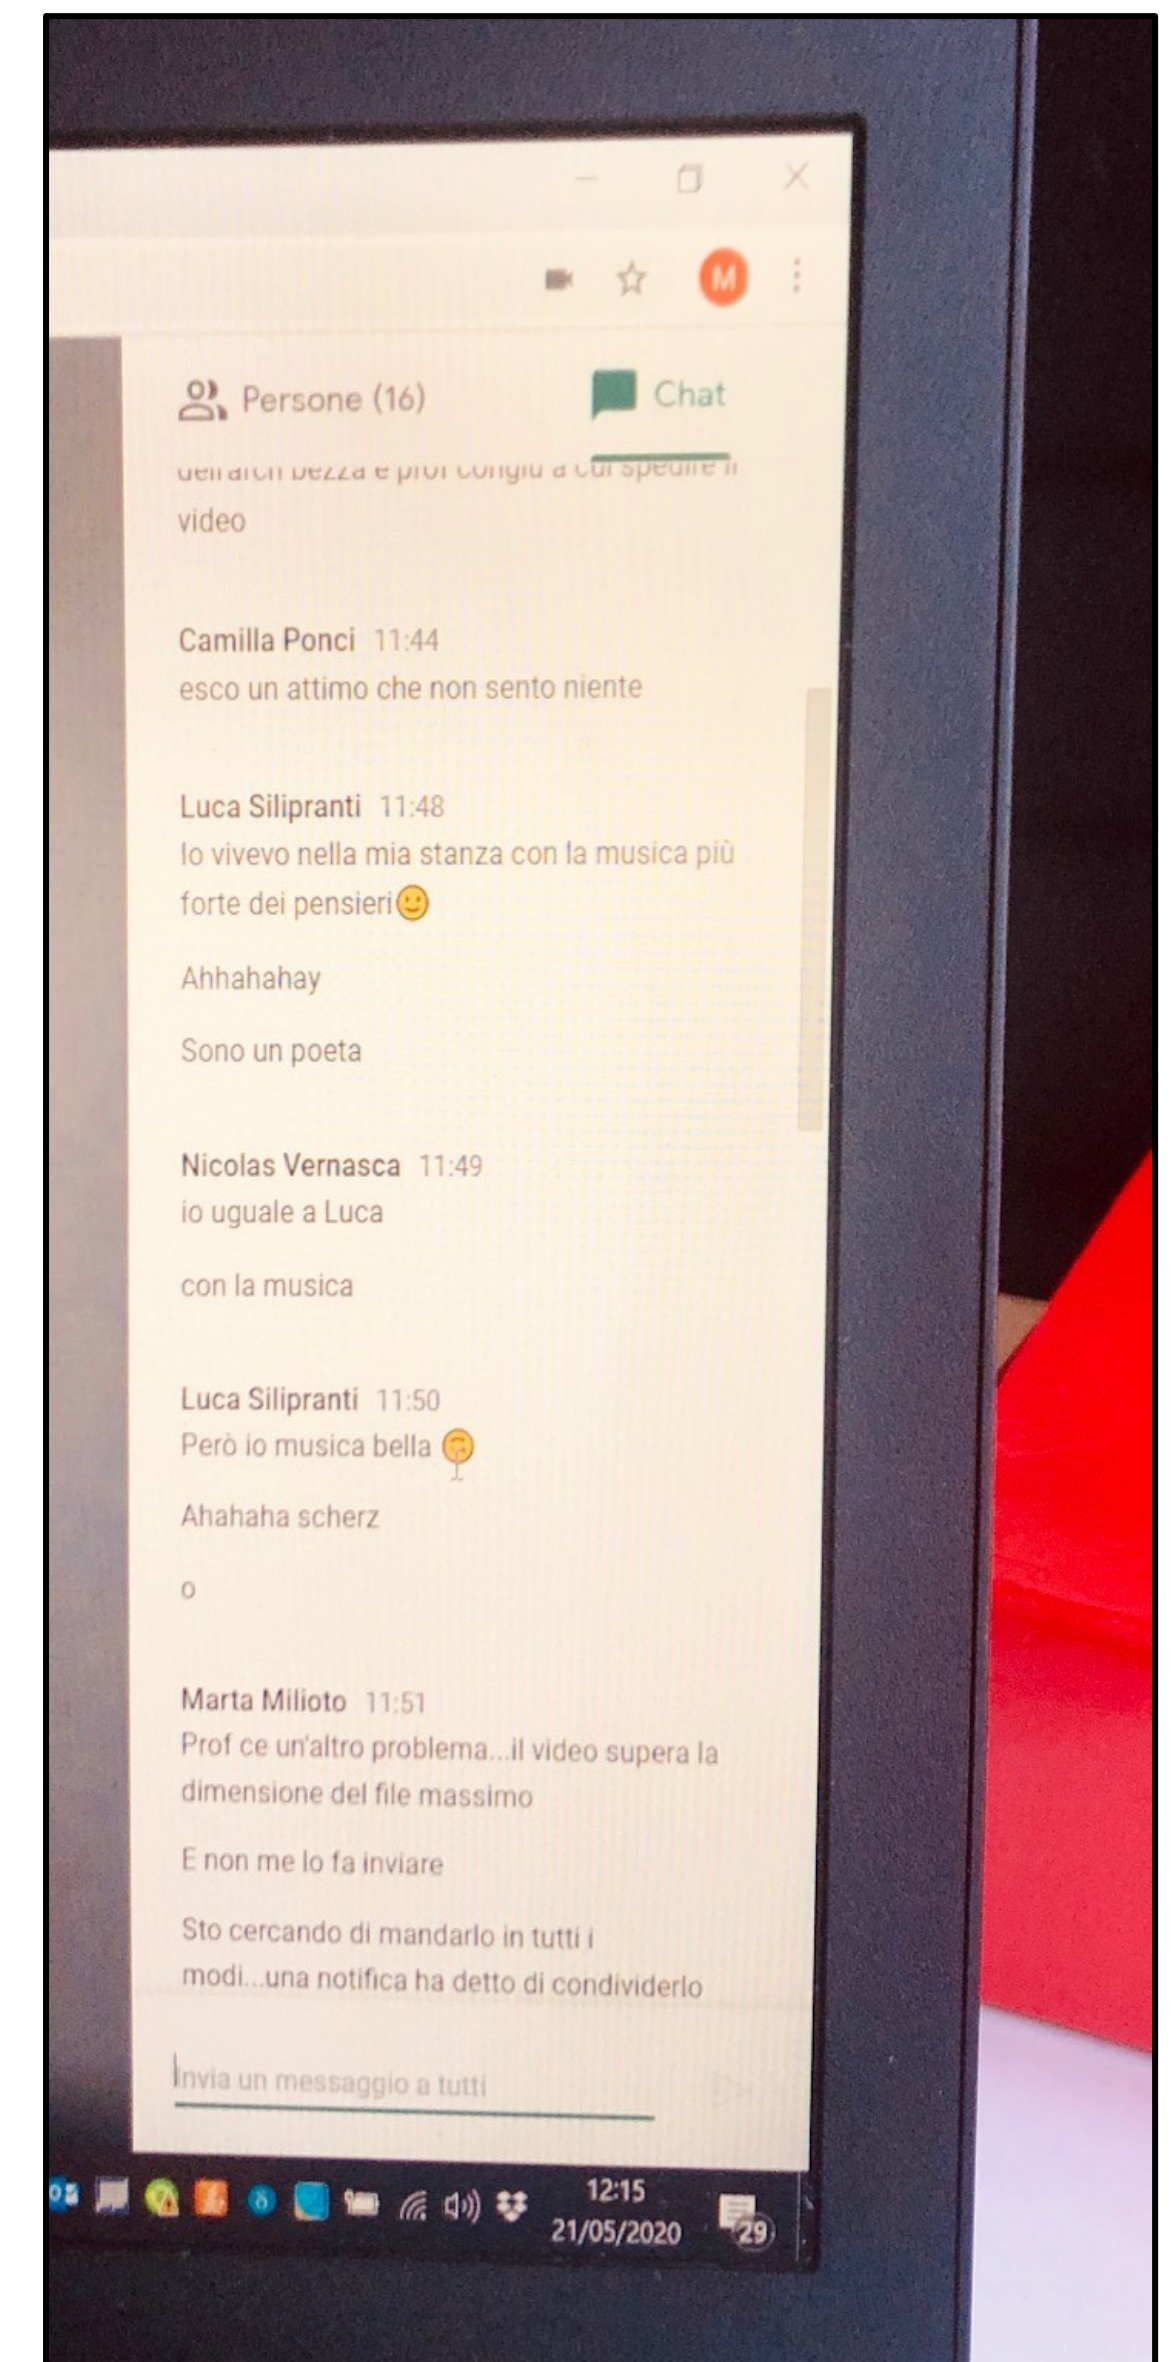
M

Persone (16)

Chat

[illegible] video

Camilla Ponci 11:44
esco un attimo che non sento niente

Luca Silipranti 11:48
Io vivevo nella mia stanza con la musica più forte dei pensieri🙂

Ahhahahay

Sono un poeta

Nicolas Vernasca 11:49
io uguale a Luca

con la musica

Luca Silipranti 11:50
Però io musica bella

Ahahaha scherz

o

Marta Milioto 11:51
Prof ce un'altro problema...il video supera la dimensione del file massimo

E non me lo fa inviare

Sto cercando di mandarlo in tutti i modi...una notifica ha detto di condividerlo

Invia un messaggio a tutti

12:15
21/05/2020

29